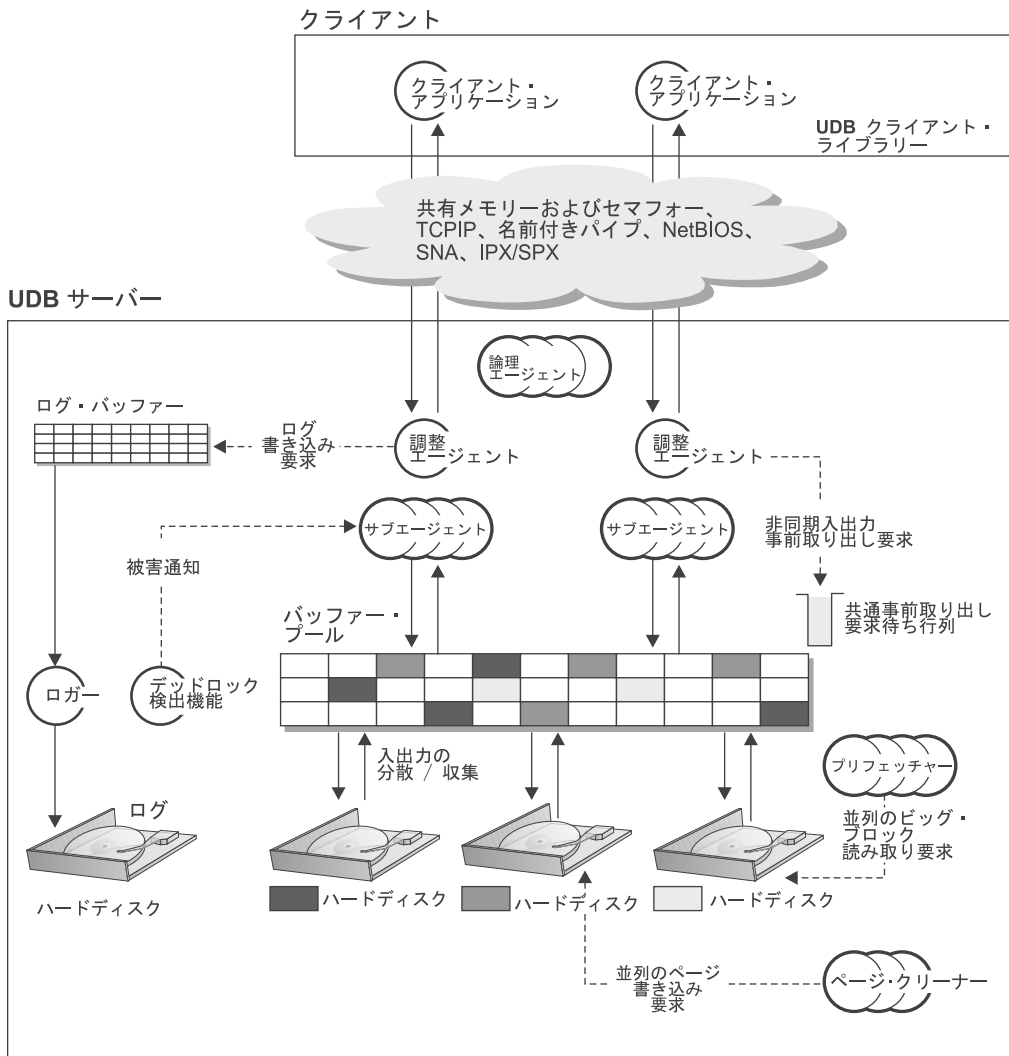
クライアント

クライアント・アプリケーション

クライアント・アプリケーション

UDB クライアント・ライブラリー

共有メモリーおよびセマフォー、TCPIP、名前付きパイプ、NetBIOS、SNA、IPX/SPX

UDB サーバー

論理エージェント

ログ・バッファー

ログ書き込み要求

調整エージェント

調整エージェント

非同期入出力事前取り出し要求

被害通知

サブエージェント

サブエージェント

共通事前取り出し要求待ち行列

バッファー・プール

ロガー

デッドロック検出機能

入出力の分散 / 収集

プリフェッチャー

ログ

並列のビッグ・ブロック読み取り要求

ハードディスク

ハードディスク

ハードディスク

ハードディスク

並列のページ書き込み要求

ページ・クリーナー